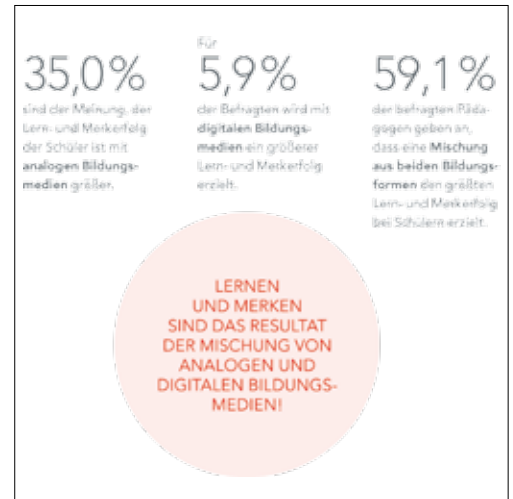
35,0%

sind der Meinung, der Lern- und Merkerfolg der Schüler ist mit analogen Bildungsmedien größer.

Für

5,9%

der Befragten wird mit digitalen Bildungsmedien ein größerer Lern- und Merkerfolg erzielt.

59,1%

der befragten Pädagogen geben an, dass eine Mischung aus beiden Bildungsformen den größten Lern- und Merkerfolg bei Schülern erzielt.

LERNEN UND MERKEN SIND DAS RESULTAT DER MISCHUNG VON ANALOGEN UND DIGITALEN BILDUNGSMEDIEN!